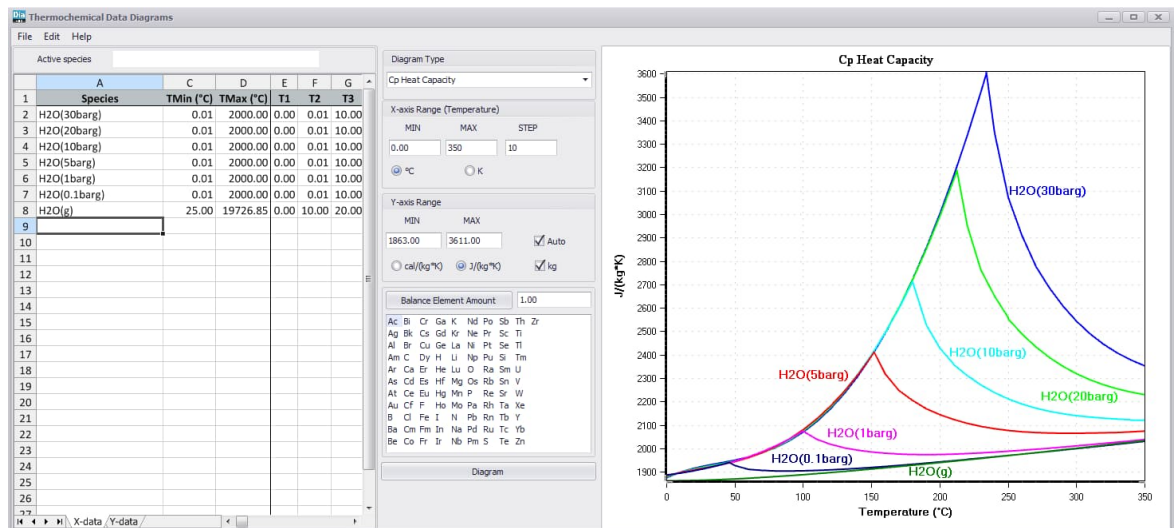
Thermochemical Data Diagrams

File Edit Help

Active species

| | A | C | D | E | F | G |
|---|---|---|---|---|---|---|
| 1 | Species | TMin (°C) | TMax (°C) | T1 | T2 | T3 |
| 2 | H2O(30barg) | 0.01 | 2000.00 | 0.00 | 0.01 | 10.00 |
| 3 | H2O(20barg) | 0.01 | 2000.00 | 0.00 | 0.01 | 10.00 |
| 4 | H2O(10barg) | 0.01 | 2000.00 | 0.00 | 0.01 | 10.00 |
| 5 | H2O(5barg) | 0.01 | 2000.00 | 0.00 | 0.01 | 10.00 |
| 6 | H2O(1barg) | 0.01 | 2000.00 | 0.00 | 0.01 | 10.00 |
| 7 | H2O(0.1barg) | 0.01 | 2000.00 | 0.00 | 0.01 | 10.00 |
| 8 | H2O(g) | 25.00 | 19726.85 | 0.00 | 10.00 | 20.00 |
| 9 | | | | | | |
| 10 | | | | | | |
| 11 | | | | | | |
| 12 | | | | | | |
| 13 | | | | | | |
| 14 | | | | | | |
| 15 | | | | | | |
| 16 | | | | | | |
| 17 | | | | | | |
| 18 | | | | | | |
| 19 | | | | | | |
| 20 | | | | | | |
| 21 | | | | | | |
| 22 | | | | | | |
| 23 | | | | | | |
| 24 | | | | | | |
| 25 | | | | | | |
| 26 | | | | | | |

X-data Y-data

Diagram Type
Cp Heat Capacity

X-axis Range (Temperature)
MIN MAX STEP
0.00 350 10
°C K

Y-axis Range
MIN MAX
1863.00 3611.00 Auto
cal/(kg*K) J/(kg*K) kg

Balance Element Amount 1.00

Ac Bi Cr Ga K Nd Po Sb Th Zr
Ag Bk Cs Gd Kr Ne Pr Sc Ti
Al Br Cu Ge La Ni Pt Se Tl
Am C Dy H Li Np Pu Si Tm
Ar Ca Er He Lu O Ra Sm U
As Cd Es Hf Mg Os Rb Sn V
At Ce Eu Hg Mn P Re Sr W
Au Cf F Ho Mo Pa Rh Ta Xe
B Cl Fe I N Pb Rn Tb Y
Ba Cm Fm In Na Pd Ru Tc Yb
Be Co Fr Ir Nb Pm S Te Zn

Diagram

Cp Heat Capacity

J/(kg*K)
3600 3500 3400 3300 3200 3100 3000 2900 2800 2700 2600 2500 2400 2300 2200 2100 2000 1900

H2O(30barg)
H2O(10barg)
H2O(5barg)
H2O(20barg)
H2O(1barg)
H2O(0.1barg)
H2O(g)

0 50 100 150 200 250 300 350
Temperature (°C)